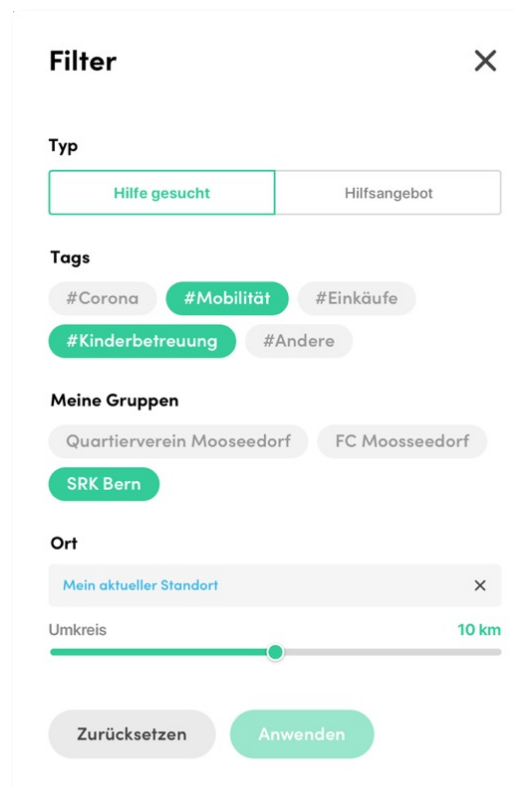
Filter

Typ

Hilfe gesucht

Hilfsangebot

Tags

#Corona

#Mobilität

#Einkäufe

#Kinderbetreuung

#Andere

Meine Gruppen

Quartierverein Mooseedorf

FC Moosseedorf

SRK Bern

Ort

Mein aktueller Standort

Umkreis

10 km

Zurücksetzen

Anwenden